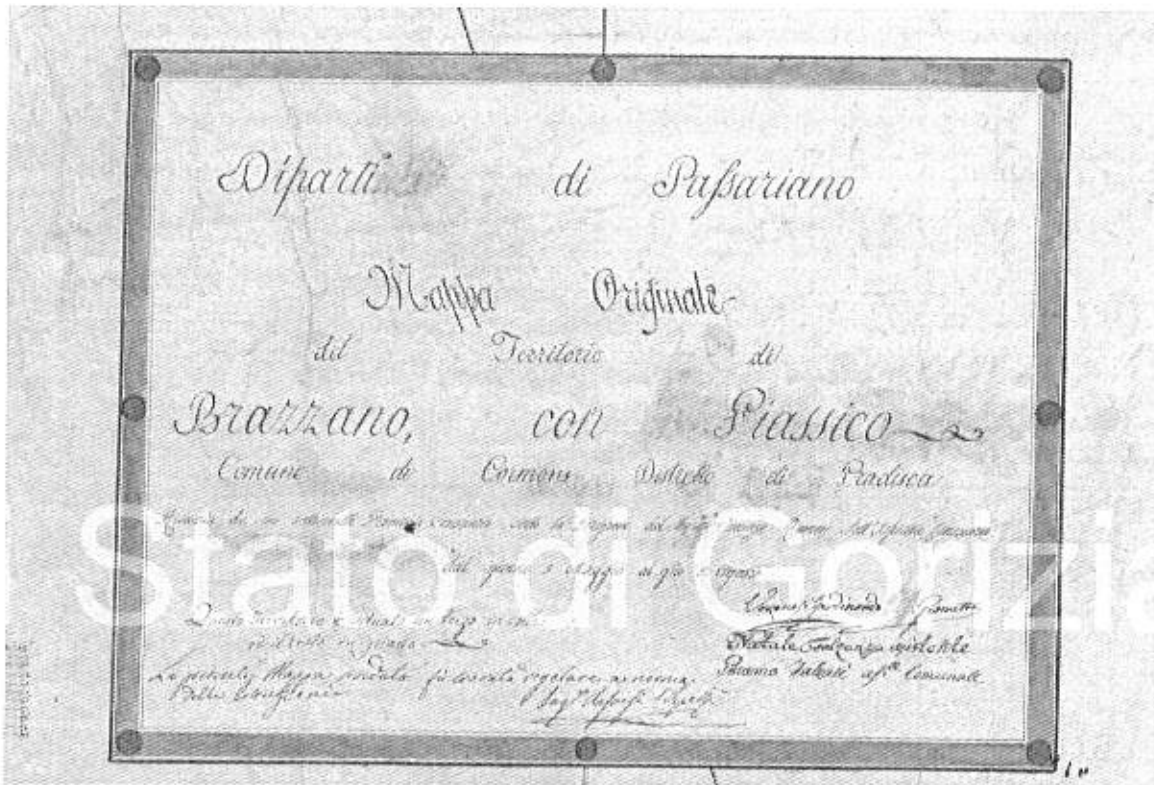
Diparti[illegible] di Paßariano

Mappa Originale

del Territorio di

Brazzano, con Piassico

Comune di Cormons Distretto di Gradisca

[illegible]

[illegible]

Stato di Gorizia

Questo Territorio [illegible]

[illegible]

La presente Mappa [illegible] fu trovata regolare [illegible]

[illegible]

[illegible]

Natale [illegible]

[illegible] Comunale

1v